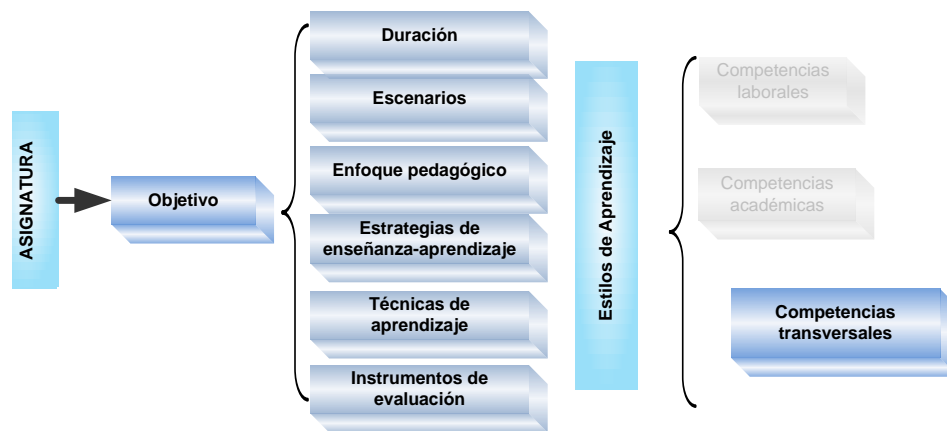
ASIGNATURA

Objetivo

Duración

Escenarios

Enfoque pedagógico

Estrategias de enseñanza-aprendizaje

Técnicas de aprendizaje

Instrumentos de evaluación

Estilos de Aprendizaje

Competencias laborales

Competencias académicas

Competencias transversales